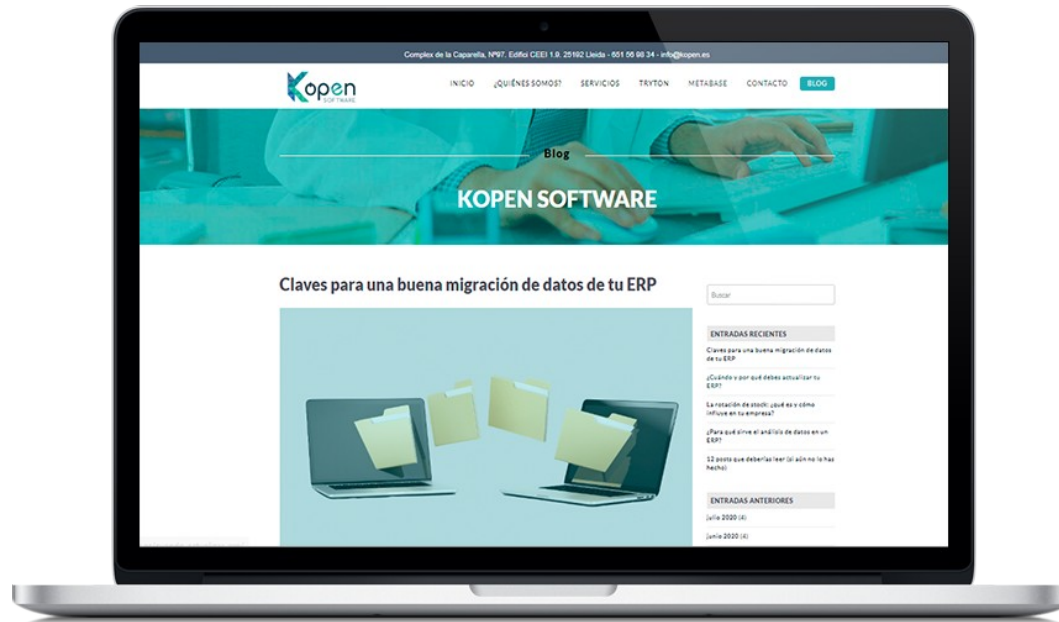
Complex de la Caparella, Nº97, Edifici CEEI 1.9, 25192 Lleida - 651 56 98 34 - info@kopen.es

Kopen SOFTWARE

INICIO ¿QUIÉNES SOMOS? SERVICIOS TRYTON METABASE CONTACTO BLOG

Blog

KOPEN SOFTWARE

Claves para una buena migración de datos de tu ERP

Buscar

ENTRADAS RECIENTES

Claves para una buena migración de datos de tu ERP

¿Cuándo y por qué debes actualizar tu ERP?

La rotación de stock: ¿qué es y cómo influye en tu empresa?

¿Para qué sirve el análisis de datos en un ERP?

12 posts que deberías leer (si aún no lo has hecho)

ENTRADAS ANTERIORES

julio 2020 (4)

junio 2020 (4)